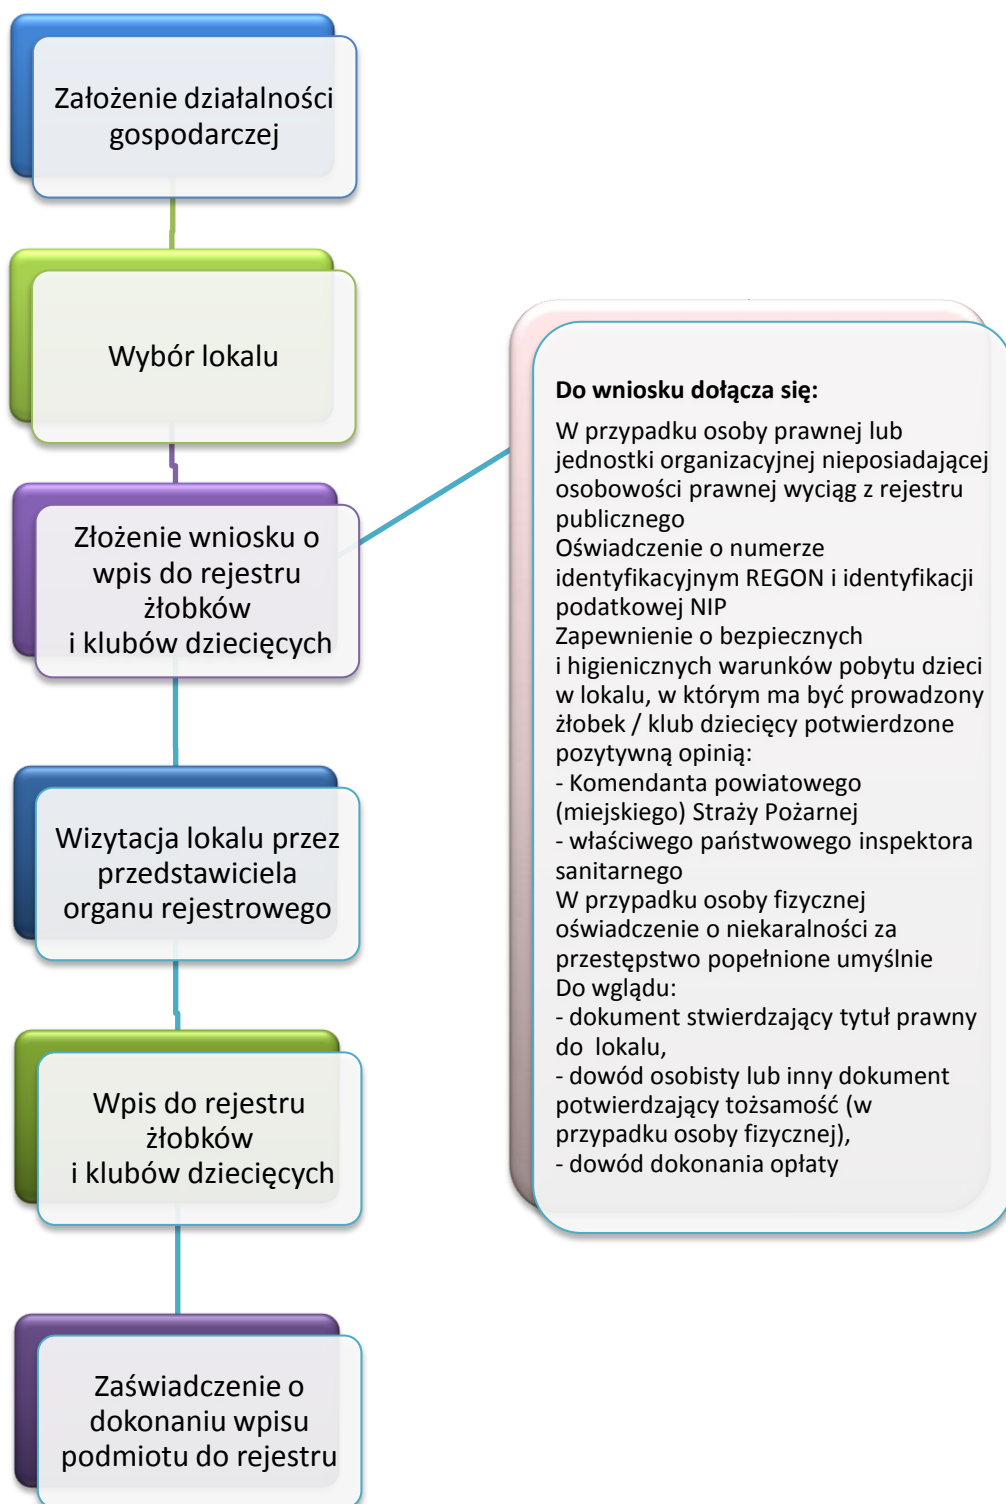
Założenie działalności gospodarczej

Wybór lokalu

Złożenie wniosku o wpis do rejestru żłobków
i klubów dziecięcych

Wizytacja lokalu przez przedstawiciela organu rejestrowego

Wpis do rejestru żłobków
i klubów dziecięcych

Zaświadczenie o dokonaniu wpisu podmiotu do rejestru

**Do wniosku dołącza się:**

W przypadku osoby prawnej lub jednostki organizacyjnej nieposiadającej osobowości prawnej wyciąg z rejestru publicznego
Oświadczenie o numerze identyfikacyjnym REGON i identyfikacji podatkowej NIP
Zapewnienie o bezpiecznych
i higienicznych warunków pobytu dzieci w lokalu, w którym ma być prowadzony żłobek / klub dziecięcy potwierdzone pozytywną opinią:
- Komendanta powiatowego (miejskiego) Straży Pożarnej
- właściwego państwowego inspektora sanitarnego
W przypadku osoby fizycznej oświadczenie o niekaralności za przestępstwo popełnione umyślnie
Do wglądu:
- dokument stwierdzający tytuł prawny do lokalu,
- dowód osobisty lub inny dokument potwierdzający tożsamość (w przypadku osoby fizycznej),
- dowód dokonania opłaty